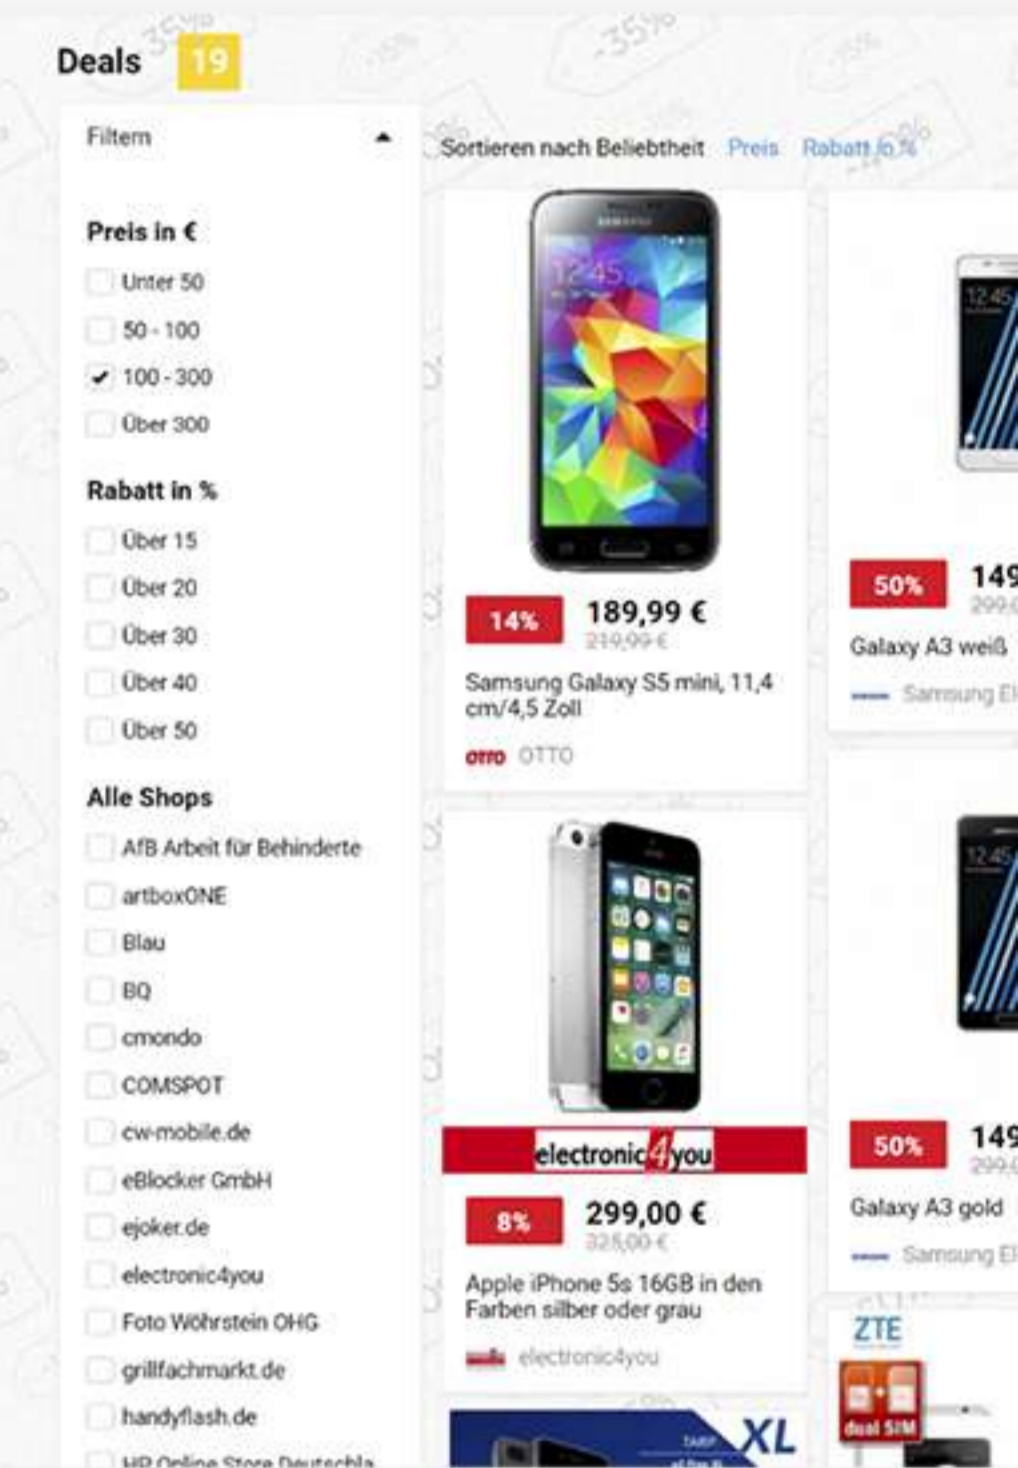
Deals 19

Filtern

Preis in €

Unter 50

50 - 100

100 - 300

Über 300

Rabatt in %

Über 15

Über 20

Über 30

Über 40

Über 50

Alle Shops

AfB Arbeit für Behinderte

artboxONE

Blau

BQ

cmondo

COMSPOT

cw-mobile.de

eBlocker GmbH

ejoker.de

electronic4you

Foto Wöhrstein OHG

grillfachmarkt.de

handyflash.de

HP Online Store Deutschla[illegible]

Sortieren nach Beliebtheit Preis Rabatt in %

14% 189,99 € 219,99 €

Samsung Galaxy S5 mini, 11,4 cm/4,5 Zoll

OTTO OTTO

electronic4you

8% 299,00 € 325,00 €

Apple iPhone 5s 16GB in den Farben silber oder grau

electronic4you

50% 149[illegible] 299,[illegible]

Galaxy A3 weiß

Samsung El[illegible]

50% 149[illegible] 299,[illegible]

Galaxy A3 gold

Samsung El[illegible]

ZTE

dual SIM

XL